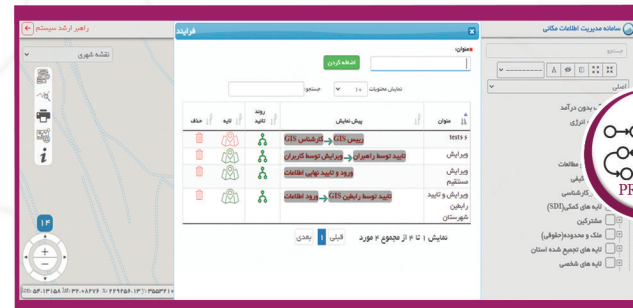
سامانه مدیریت اطلاعات مکانی

راهبر ارشد سیستم

نقشه شهری

فرایند

عنوان:

اضافه کردن

نمایش محتویات ۱۰ جستجو:

| عنوان | پیش نمایش | روند تایید | تایید | حذف |
|---|---|---|---|---|
| tests ۶ | رییس GIS کارشناس GIS | | | |
| ویرایش | تایید توسط راهبران ویرایش توسط کاربران | | | |
| ویرایش مستقیم | ورود و تایید نهایی اطلاعات | | | |
| ویرایش و تایید رابطین شهرستان | تایید توسط رابطین GIS ورود اطلاعات | | | |

نمایش ۱ تا ۴ از مجموع ۴ مورد

قبلی ۱ بعدی

جستجو

اصلی

بدون درآمد

انرژی

مطالعات

کیفی

کارشناسی

لایه های کمکی(SDI)

مشترکین

ملک و محدوده(حقوقی)

لایه های تجمیع شده استان

لایه های شخصی

۱۴

PR